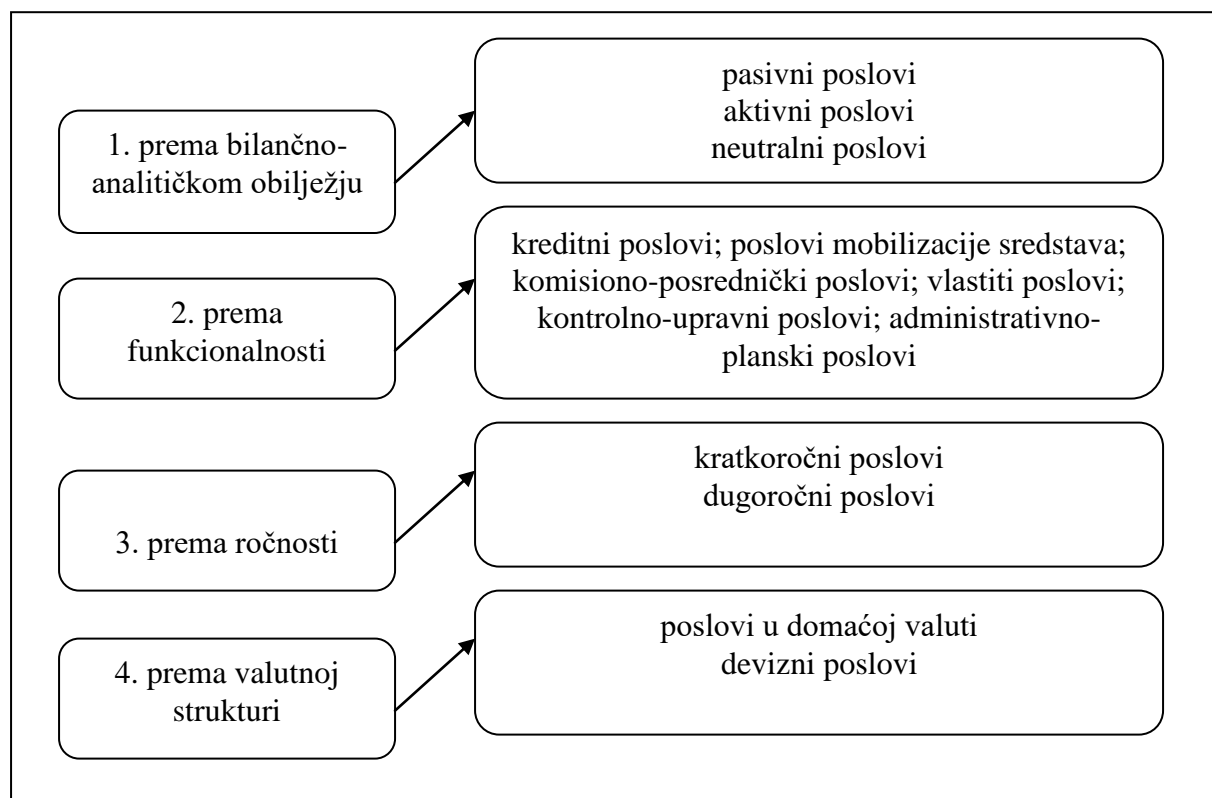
1. prema bilančno-analitičkom obilježju

pasivni poslovi
aktivni poslovi
neutralni poslovi

2. prema funkcionalnosti

kreditni poslovi; poslovi mobilizacije sredstava; komisiono-posrednički poslovi; vlastiti poslovi; kontrolno-upravni poslovi; administrativno-planski poslovi

3. prema ročnosti

kratkoročni poslovi
dugoročni poslovi

4. prema valutnoj strukturi

poslovi u domaćoj valuti
devizni poslovi